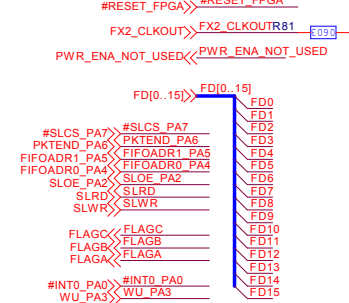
#RESET_FPGA
FX2_CLKOUT FX2_CLKOUT R81
E090
PWR_ENA_NOT_USED PWR_ENA_NOT_USED
FD[0..15] FD[0..15]
FD0
FD1
FD2
FD3
FD4
FD5
FD6
FD7
FD8
FD9
FD10
FD11
FD12
FD13
FD14
FD15
#SLCS_PA7 #SLCS_PA7
PKTEND_PA6 PKTEND_PA6
FIFOADR1_PA5 FIFOADR1_PA5
FIFOADR0_PA4 FIFOADR0_PA4
SLOE_PA2 SLOE_PA2
SLRD SLRD
SLWR SLWR
FLAGC FLAGC
FLAGB FLAGB
FLAGA FLAGA
#INT0_PA0 #INT0_PA0
WU_PA3 WU_PA3